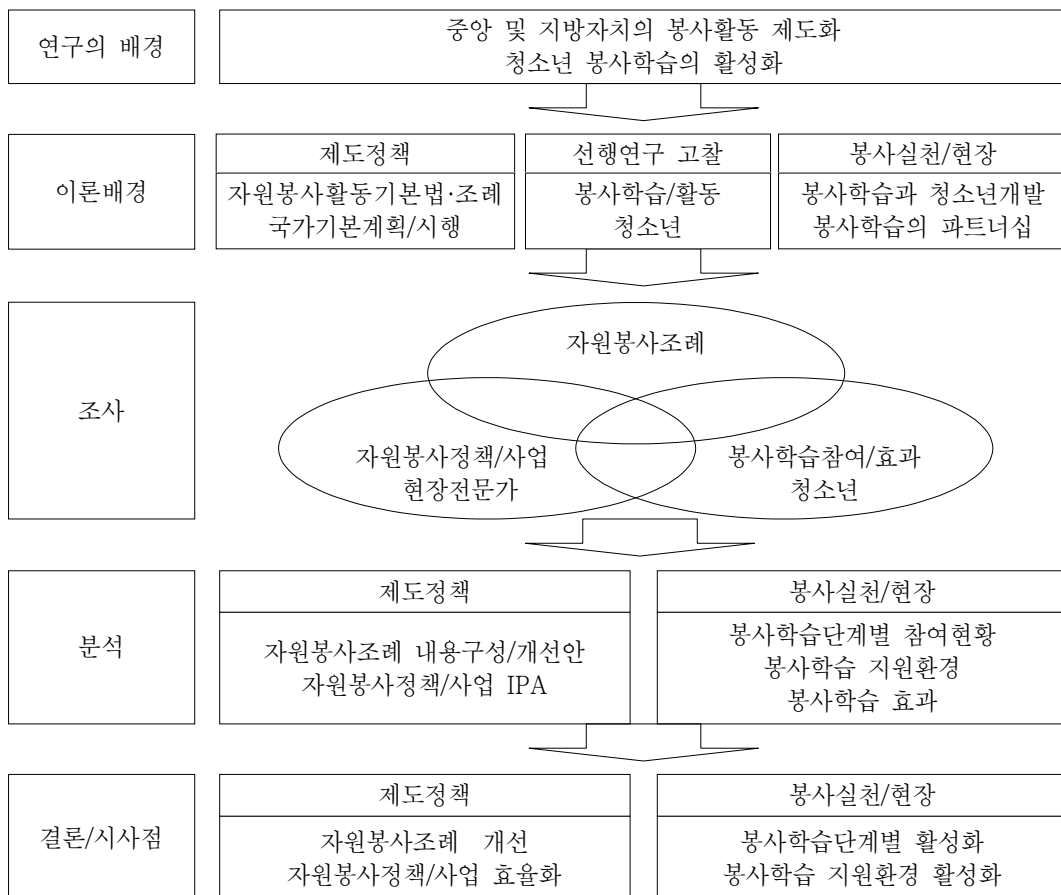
연구의 배경

중앙 및 지방자치의 봉사활동 제도화
청소년 봉사학습의 활성화

이론배경

제도정책
자원봉사활동기본법·조례
국가기본계획/시행

선행연구 고찰
봉사학습/활동
청소년

봉사실천/현장
봉사학습과 청소년개발
봉사학습의 파트너십

조사

자원봉사조례

자원봉사정책/사업
현장전문가

봉사학습참여/효과
청소년

분석

제도정책
자원봉사조례 내용구성/개선안
자원봉사정책/사업 IPA

봉사실천/현장
봉사학습단계별 참여현황
봉사학습 지원환경
봉사학습 효과

결론/시사점

제도정책
자원봉사조례 개선
자원봉사정책/사업 효율화

봉사실천/현장
봉사학습단계별 활성화
봉사학습 지원환경 활성화